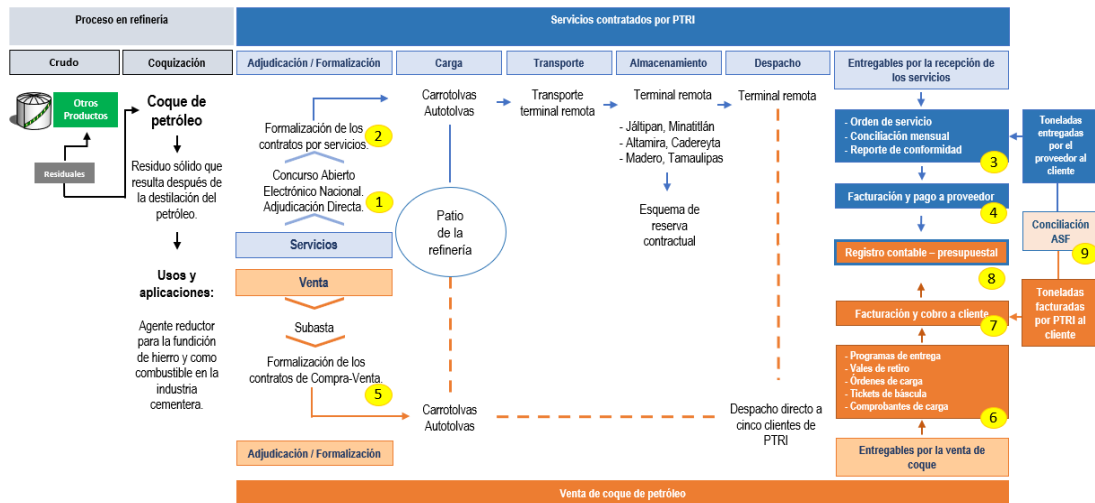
Proceso en refinería

Servicios contratados por PTRI

Crudo

Coquización

Adjudicación / Formalización

Carga

Transporte

Almacenamiento

Despacho

Entregables por la recepción de los servicios

Otros Productos

Residuales

Coque de petróleo

Residuo sólido que resulta después de la destilación del petróleo.

Usos y aplicaciones:

Agente reductor para la fundición de hierro y como combustible en la industria cementera.

Formalización de los contratos por servicios.

2

Concurso Abierto Electrónico Nacional. Adjudicación Directa.

1

Servicios

Venta

Subasta

Formalización de los contratos de Compra-Venta.

5

Adjudicación / Formalización

Carrotolvas Autotolvas

Patio de la refinería

Transporte terminal remota

Terminal remota

- Jáltipan, Minatitlán
- Altamira, Cadereyta
- Madero, Tamaulipas

Esquema de reserva contractual

Terminal remota

Carrotolvas Autotolvas

Despacho directo a cinco clientes de PTRI

- Orden de servicio
- Conciliación mensual
- Reporte de conformidad

3

Facturación y pago a proveedor

4

Registro contable – presupuestal

8

Facturación y cobro a cliente

7

- Programas de entrega
- Vales de retiro
- Órdenes de carga
- Tickets de báscula
- Comprobantes de carga

6

Entregables por la venta de coque

Toneladas entregadas por el proveedor al cliente

Conciliación ASF

9

Toneladas facturadas por PTRI al cliente

Venta de coque de petróleo